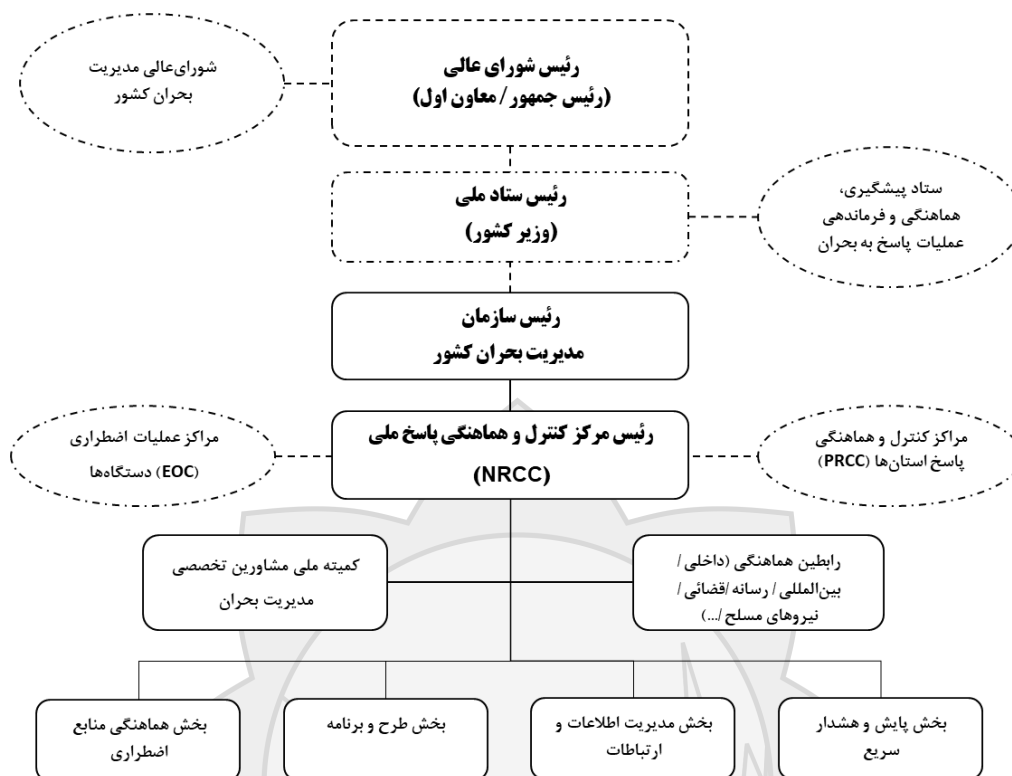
رئیس شورای عالی
(رئیس جمهور / معاون اول)

شورای‌عالی مدیریت
بحران کشور

رئیس ستاد ملی
(وزیر کشور)

ستاد پیشگیری،
هماهنگی و فرماندهی
عملیات پاسخ به بحران

رئیس سازمان
مدیریت بحران کشور

مراکز کنترل و هماهنگی
پاسخ استان‌ها (PRCC)

رئیس مرکز کنترل و هماهنگی پاسخ ملی
(NRCC)

مراکز عملیات اضطراری
(EOC) دستگاه‌ها

رابطین هماهنگی (داخلی / بین‌المللی / رسانه /قضائی / نیروهای مسلح /...)

کمیته ملی مشاورین تخصصی
مدیریت بحران

بخش پایش و هشدار
سریع

بخش مدیریت اطلاعات و
ارتباطات

بخش طرح و برنامه

بخش هماهنگی منابع
اضطراری